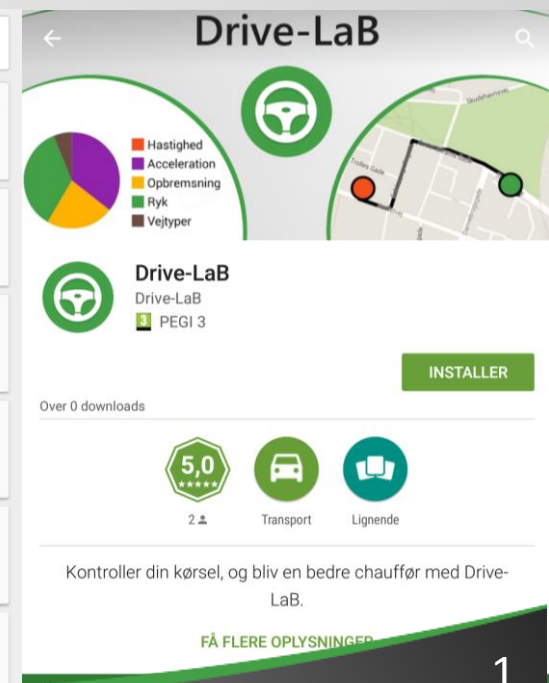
Drive-LaB

Hastighed
Acceleration
Opbremsning
Ryk
Vejtyper

Skolhamsvej
Trolles Gade

Drive-LaB
Drive-LaB
3 PEGI 3

INSTALLER

Over 0 downloads

5,0
★★★★★
2

Transport

Lignende

Kontroller din kørsel, og bliv en bedre chauffør med Drive-LaB.

FÅ FLERE OPLYSNINGER

1